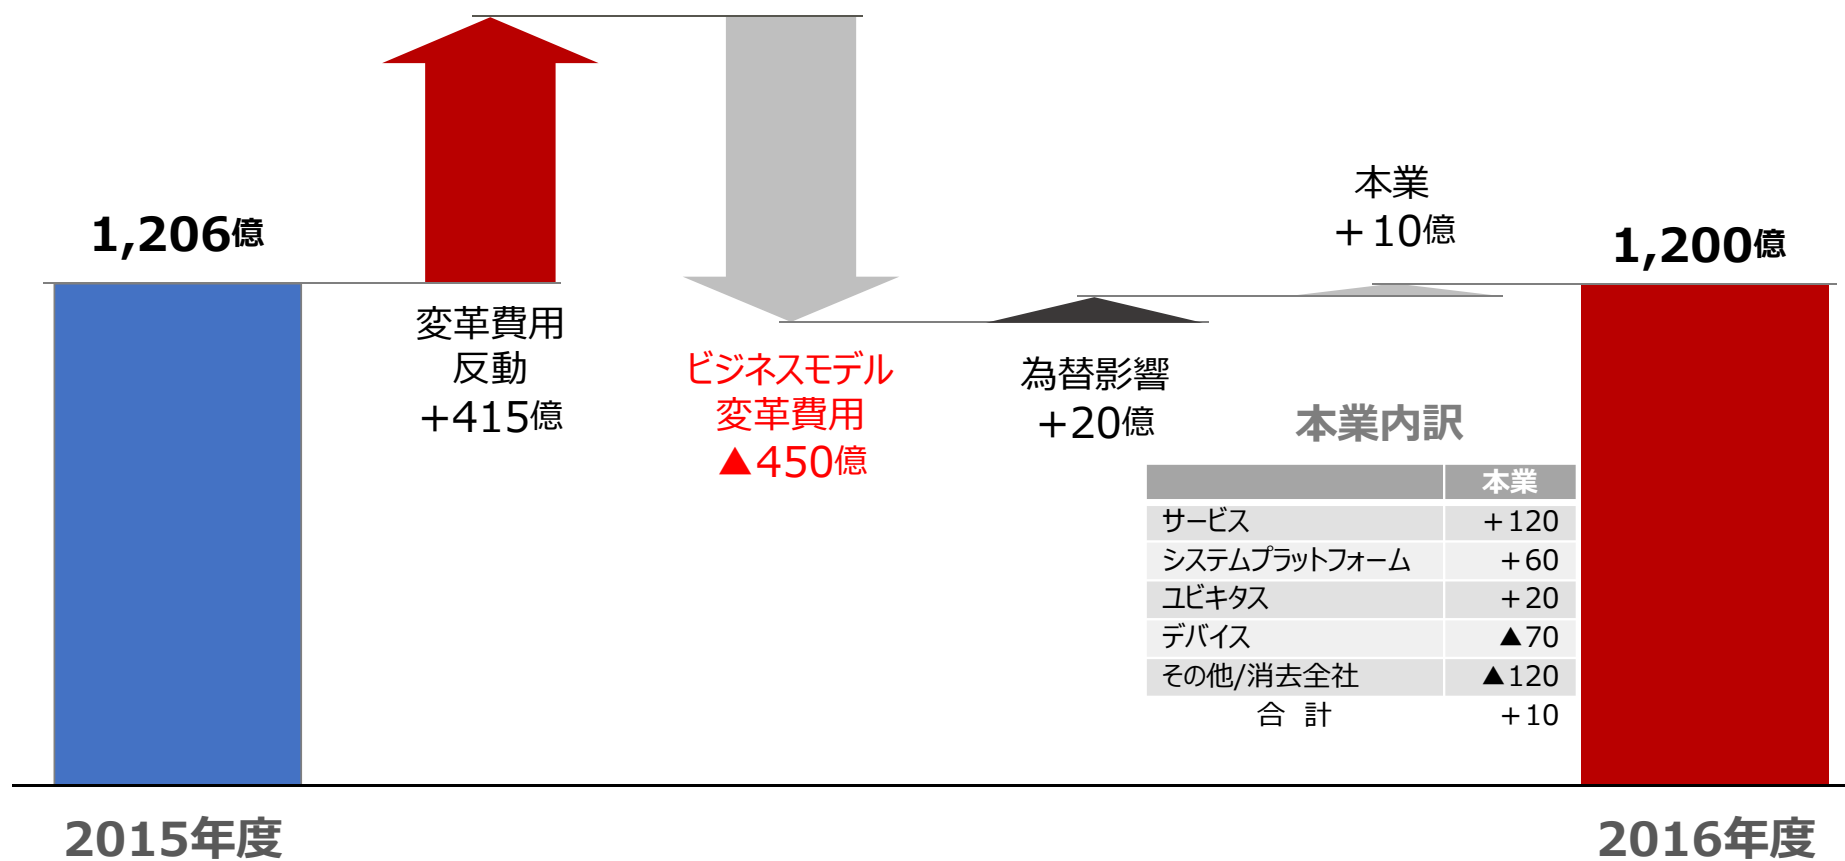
1,206億

変革費用反動
+415億

ビジネスモデル変革費用
▲450億

為替影響
+20億

本業
+10億

1,200億

本業内訳

| | 本業 |
|---|---|
| サービス | +120 |
| システムプラットフォーム | +60 |
| ユビキタス | +20 |
| デバイス | ▲70 |
| その他/消去全社 | ▲120 |
| 合　計 | +10 |

2015年度

2016年度